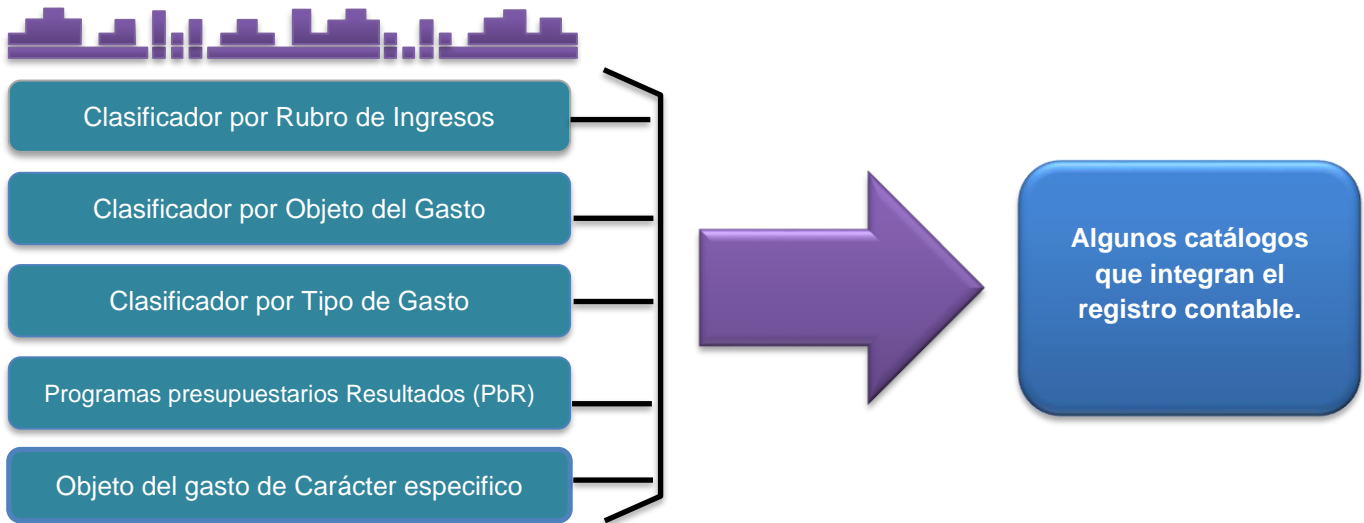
Clasificador por Rubro de Ingresos

Clasificador por Objeto del Gasto

Clasificador por Tipo de Gasto

Programas presupuestarios Resultados (PbR)

Objeto del gasto de Carácter especifico

Algunos catálogos que integran el registro contable.